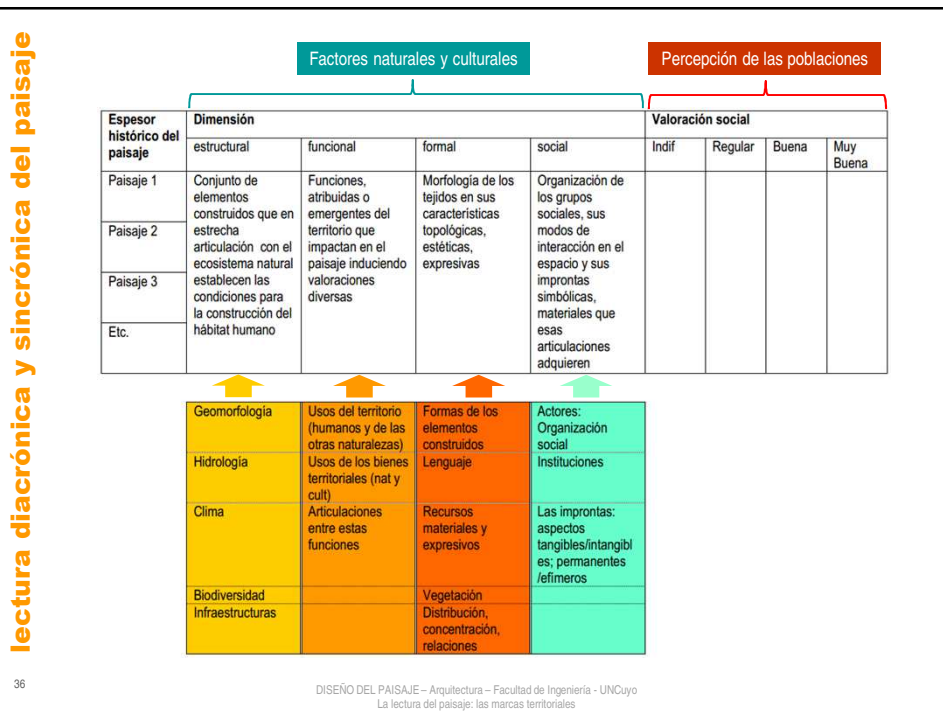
lectura diacrónica y sincrónica del paisaje

Factores naturales y culturales

Percepción de las poblaciones

| Espesor histórico del paisaje | Dimensión estructural | funcional | formal | social | Valoración social Indif | Regular | Buena | Muy Buena |
|---|---|---|---|---|---|---|---|---|
| Paisaje 1 Paisaje 2 Paisaje 3 Etc. | Conjunto de elementos construidos que en estrecha articulación con el ecosistema natural establecen las condiciones para la construcción del hábitat humano | Funciones, atribuidas o emergentes del territorio que impactan en el paisaje induciendo valoraciones diversas | Morfología de los tejidos en sus características topológicas, estéticas, expresivas | Organización de los grupos sociales, sus modos de interacción en el espacio y sus improntas simbólicas, materiales que esas articulaciones adquieren | | | | |

| | | | |
|---|---|---|---|
| Geomorfología | Usos del territorio (humanos y de las otras naturalezas) | Formas de los elementos construidos | Actores: Organización social |
| Hidrología | Usos de los bienes territoriales (nat y cult) | Lenguaje | Instituciones |
| Clima | Articulaciones entre estas funciones | Recursos materiales y expresivos | Las improntas: aspectos tangibles/intangibles; permanentes /efímeros |
| Biodiversidad | | Vegetación | |
| Infraestructuras | | Distribución, concentración, relaciones | |

36

DISEÑO DEL PAISAJE – Arquitectura – Facultad de Ingeniería - UNCuyo
La lectura del paisaje: las marcas territoriales